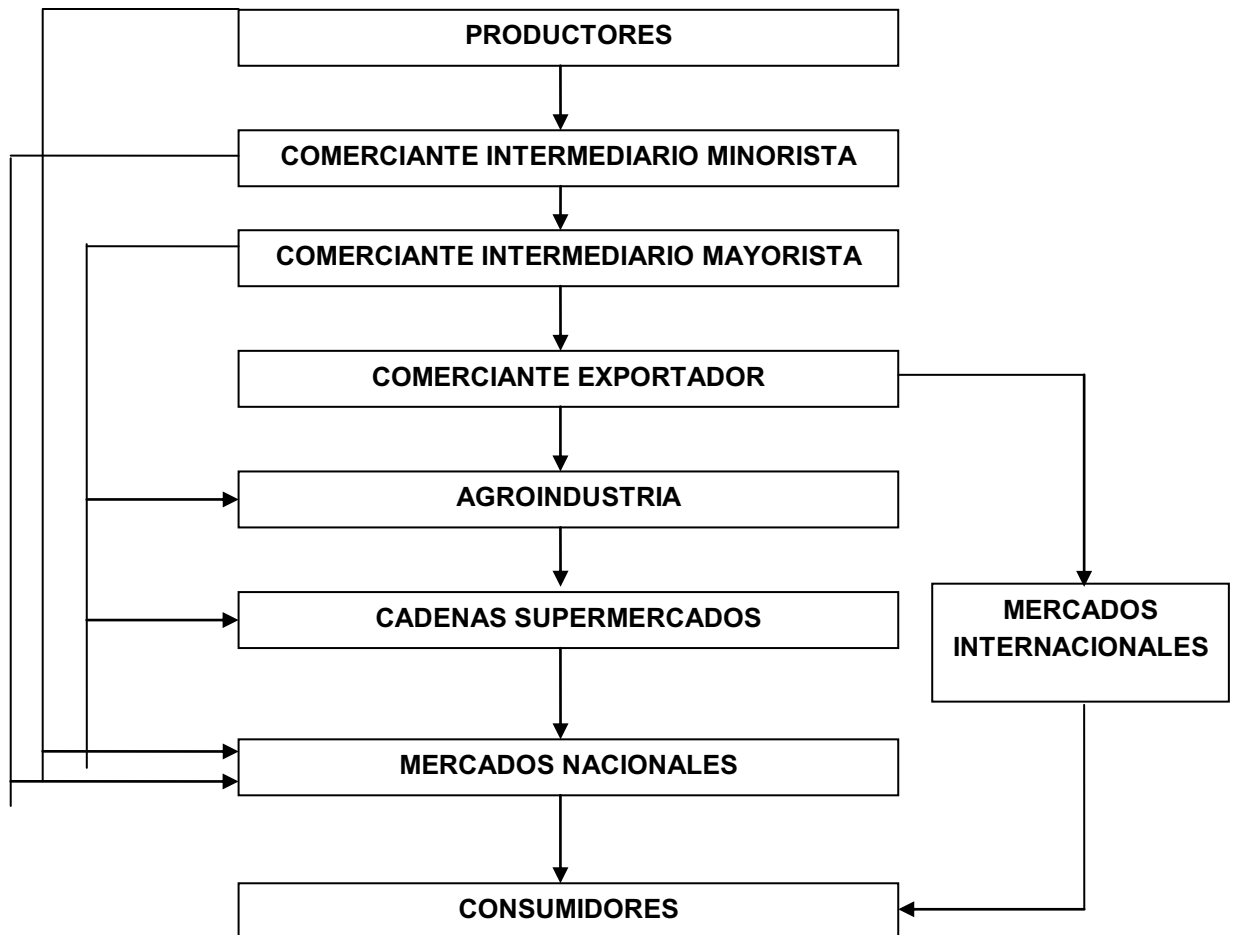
PRODUCTORES

COMERCIANTE INTERMEDIARIO MINORISTA

COMERCIANTE INTERMEDIARIO MAYORISTA

COMERCIANTE EXPORTADOR

AGROINDUSTRIA

CADENAS SUPERMERCADOS

MERCADOS INTERNACIONALES

MERCADOS NACIONALES

CONSUMIDORES